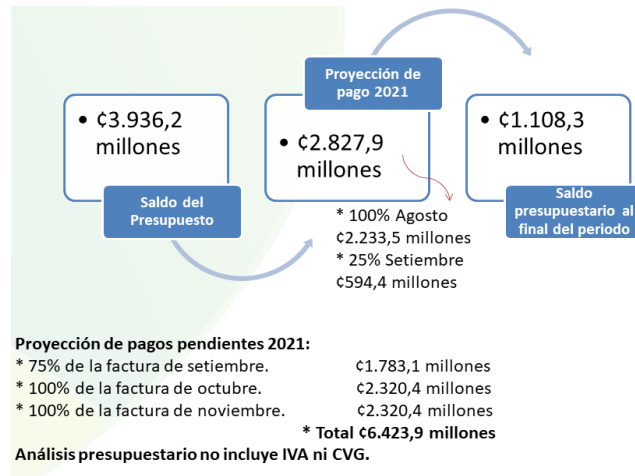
• ₡3.936,2 millones

Saldo del Presupuesto

Proyección de pago 2021

• ₡2.827,9 millones

* 100% Agosto ₡2.233,5 millones
* 25% Setiembre ₡594,4 millones

• ₡1.108,3 millones

Saldo presupuestario al final del periodo

Proyección de pagos pendientes 2021:
* 75% de la factura de setiembre. ₡1.783,1 millones
* 100% de la factura de octubre. ₡2.320,4 millones
* 100% de la factura de noviembre. ₡2.320,4 millones
* Total ₡6.423,9 millones
Análisis presupuestario no incluye IVA ni CVG.